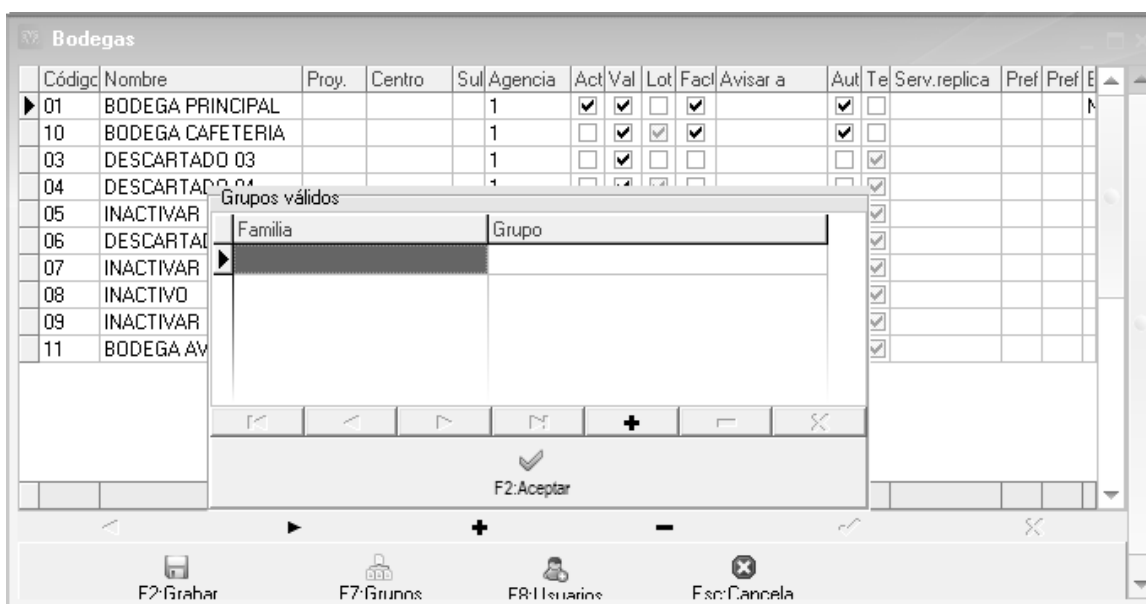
Bodegas

| Códigc | Nombre | Proy. | Centro | Sul | Agencia | Act | Val | Lot | Fact | Avisar a | Aut | Te | Serv.replica | Pref | Pref | E |
|---|---|---|---|---|---|---|---|---|---|---|---|---|---|---|---|---|
| 01 | BODEGA PRINCIPAL | | | | 1 | ☑ | ☑ | ☐ | ☑ | | ☑ | ☐ | | | | N |
| 10 | BODEGA CAFETERIA | | | | 1 | ☐ | ☑ | ☑ | ☑ | | ☑ | ☐ | | | | |
| 03 | DESCARTADO 03 | | | | 1 | ☐ | ☑ | ☐ | ☐ | | ☐ | ☑ | | | | |
| 04 | DESCARTADO 04 | | | | 1 | | | | | | | ☑ | | | | |
| 05 | INACTIVAR | | | | | | | | | | | ☑ | | | | |
| 06 | DESCARTAD | | | | | | | | | | | ☑ | | | | |
| 07 | INACTIVAR | | | | | | | | | | | ☑ | | | | |
| 08 | INACTIVO | | | | | | | | | | | ☑ | | | | |
| 09 | INACTIVAR | | | | | | | | | | | ☑ | | | | |
| 11 | BODEGA AV | | | | | | | | | | | ☑ | | | | |

Grupos válidos

| Familia | Grupo |
|---|---|
| | |

F2:Aceptar

F2:Grabar F7:Grupos F8:Usuarios Esc:Cancela